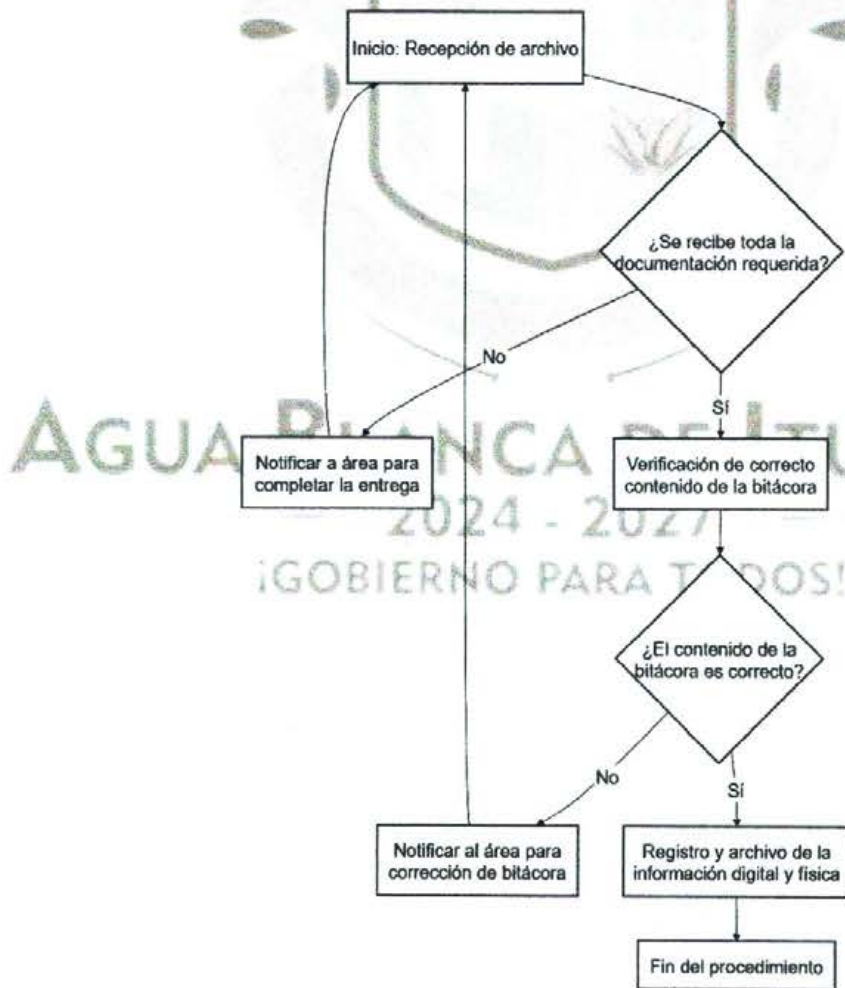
Inicio: Recepción de archivo

¿Se recibe toda la documentación requerida?

No

Sí

AGUA BLANCA DE ITU

Notificar a área para completar la entrega

Verificación de correcto contenido de la bitácora

2024 - 2027

¡GOBIERNO PARA TODOS!

¿El contenido de la bitácora es correcto?

No

Sí

Notificar al área para corrección de bitácora

Registro y archivo de la información digital y física

Fin del procedimiento